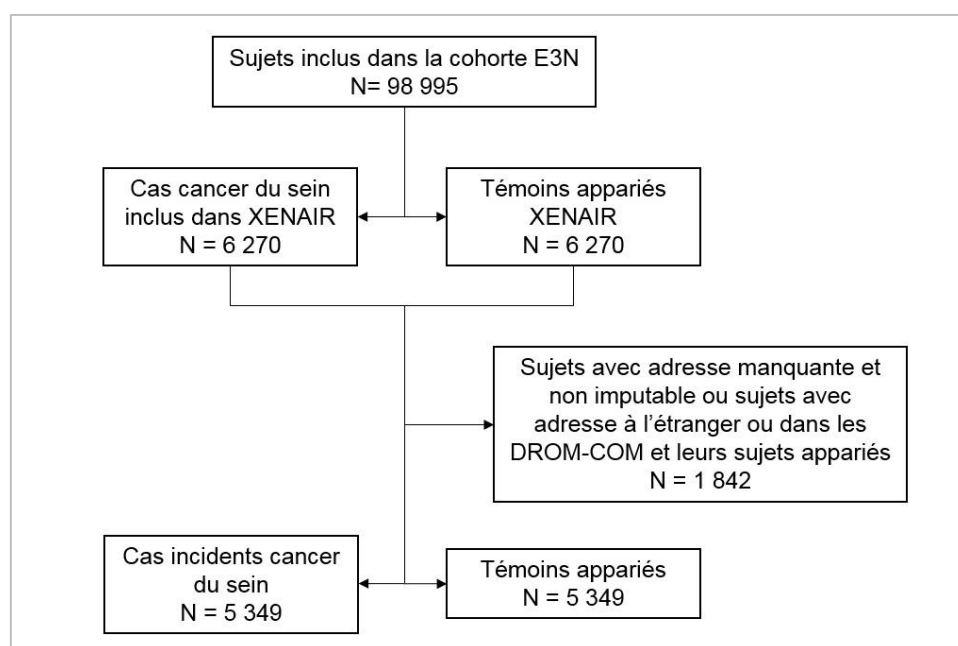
Sujets inclus dans la cohorte E3N
N= 98 995

Cas cancer du sein inclus dans XENAIR
N = 6 270

Témoins appariés XENAIR
N = 6 270

Sujets avec adresse manquante et non imputable ou sujets avec adresse à l'étranger ou dans les DROM-COM et leurs sujets appariés
N = 1 842

Cas incidents cancer du sein
N = 5 349

Témoins appariés
N = 5 349